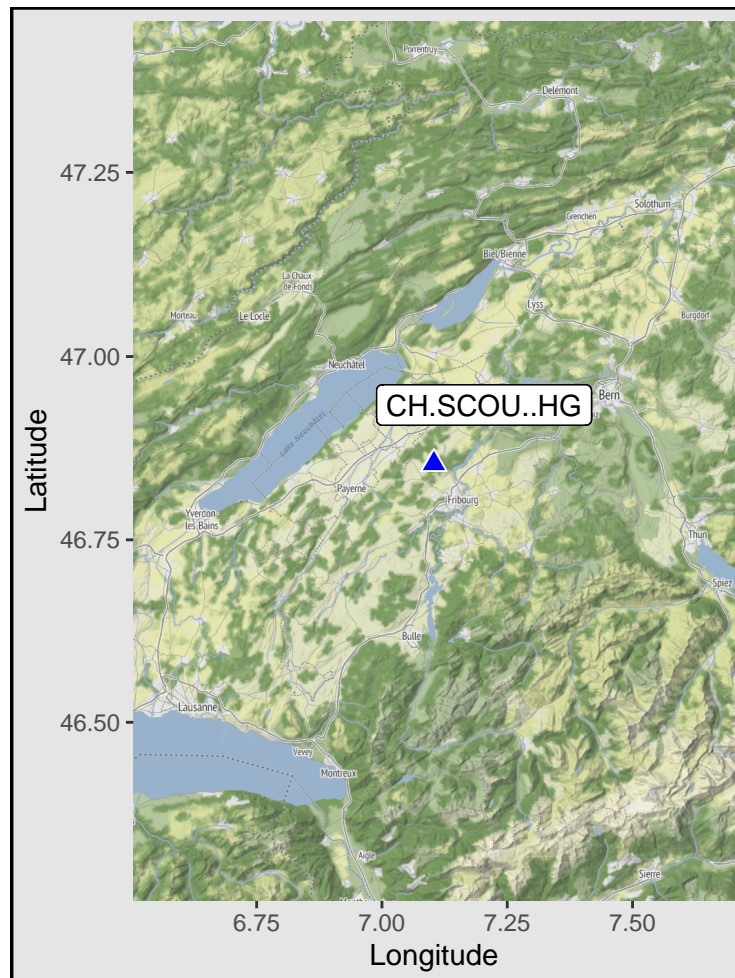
Porrentruy
Delémont
47.25
Grenchen
Solothurn
Biel/Bienne
La Chaux de Fonds
Morteau
Le Locle
Lyss
Burgdorf
47.00
Neuchâtel
CH.SCOU..HG
Bern
Lake Neuchâtel
Latitude
Payerne
Yverdon-les-Bains
Fribourg
46.75
Thun
Spiez
Bulle
Lausanne
46.50
Vevey
Montreux
Aigle
Sierre
6.75
7.00
7.25
7.50
Longitude